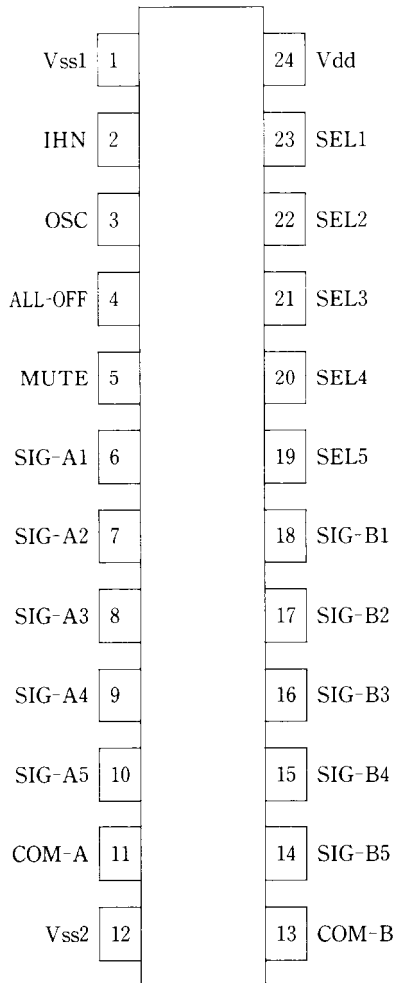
Vss1 1
IHN 2
OSC 3
ALL-OFF 4
MUTE 5
SIG-A1 6
SIG-A2 7
SIG-A3 8
SIG-A4 9
SIG-A5 10
COM-A 11
Vss2 12

24 Vdd
23 SEL1
22 SEL2
21 SEL3
20 SEL4
19 SEL5
18 SIG-B1
17 SIG-B2
16 SIG-B3
15 SIG-B4
14 SIG-B5
13 COM-B